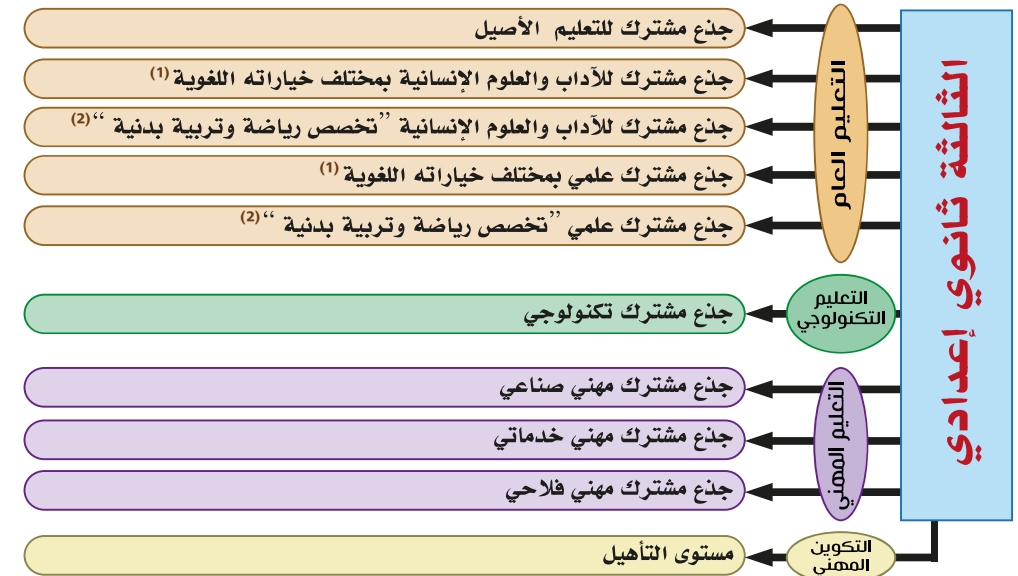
الثالثة ثانوي إعدادي

التعليم العام

جذع مشترك للتعليم الأصيل

جذع مشترك للآداب والعلوم الإنسانية بمختلف خياراته اللغوية $^{(1)}$

جذع مشترك للآداب والعلوم الإنسانية "تخصص رياضة وتربية بدنية" $^{(2)}$

جذع مشترك علمي بمختلف خياراته اللغوية $^{(1)}$

جذع مشترك علمي "تخصص رياضة وتربية بدنية" $^{(2)}$

التعليم التكنولوجي

جذع مشترك تكنولوجي

التعليم المهني

جذع مشترك مهني صناعي

جذع مشترك مهني خدماتي

جذع مشترك مهني فلاحي

التكوين المهني

مستوى التأهيل